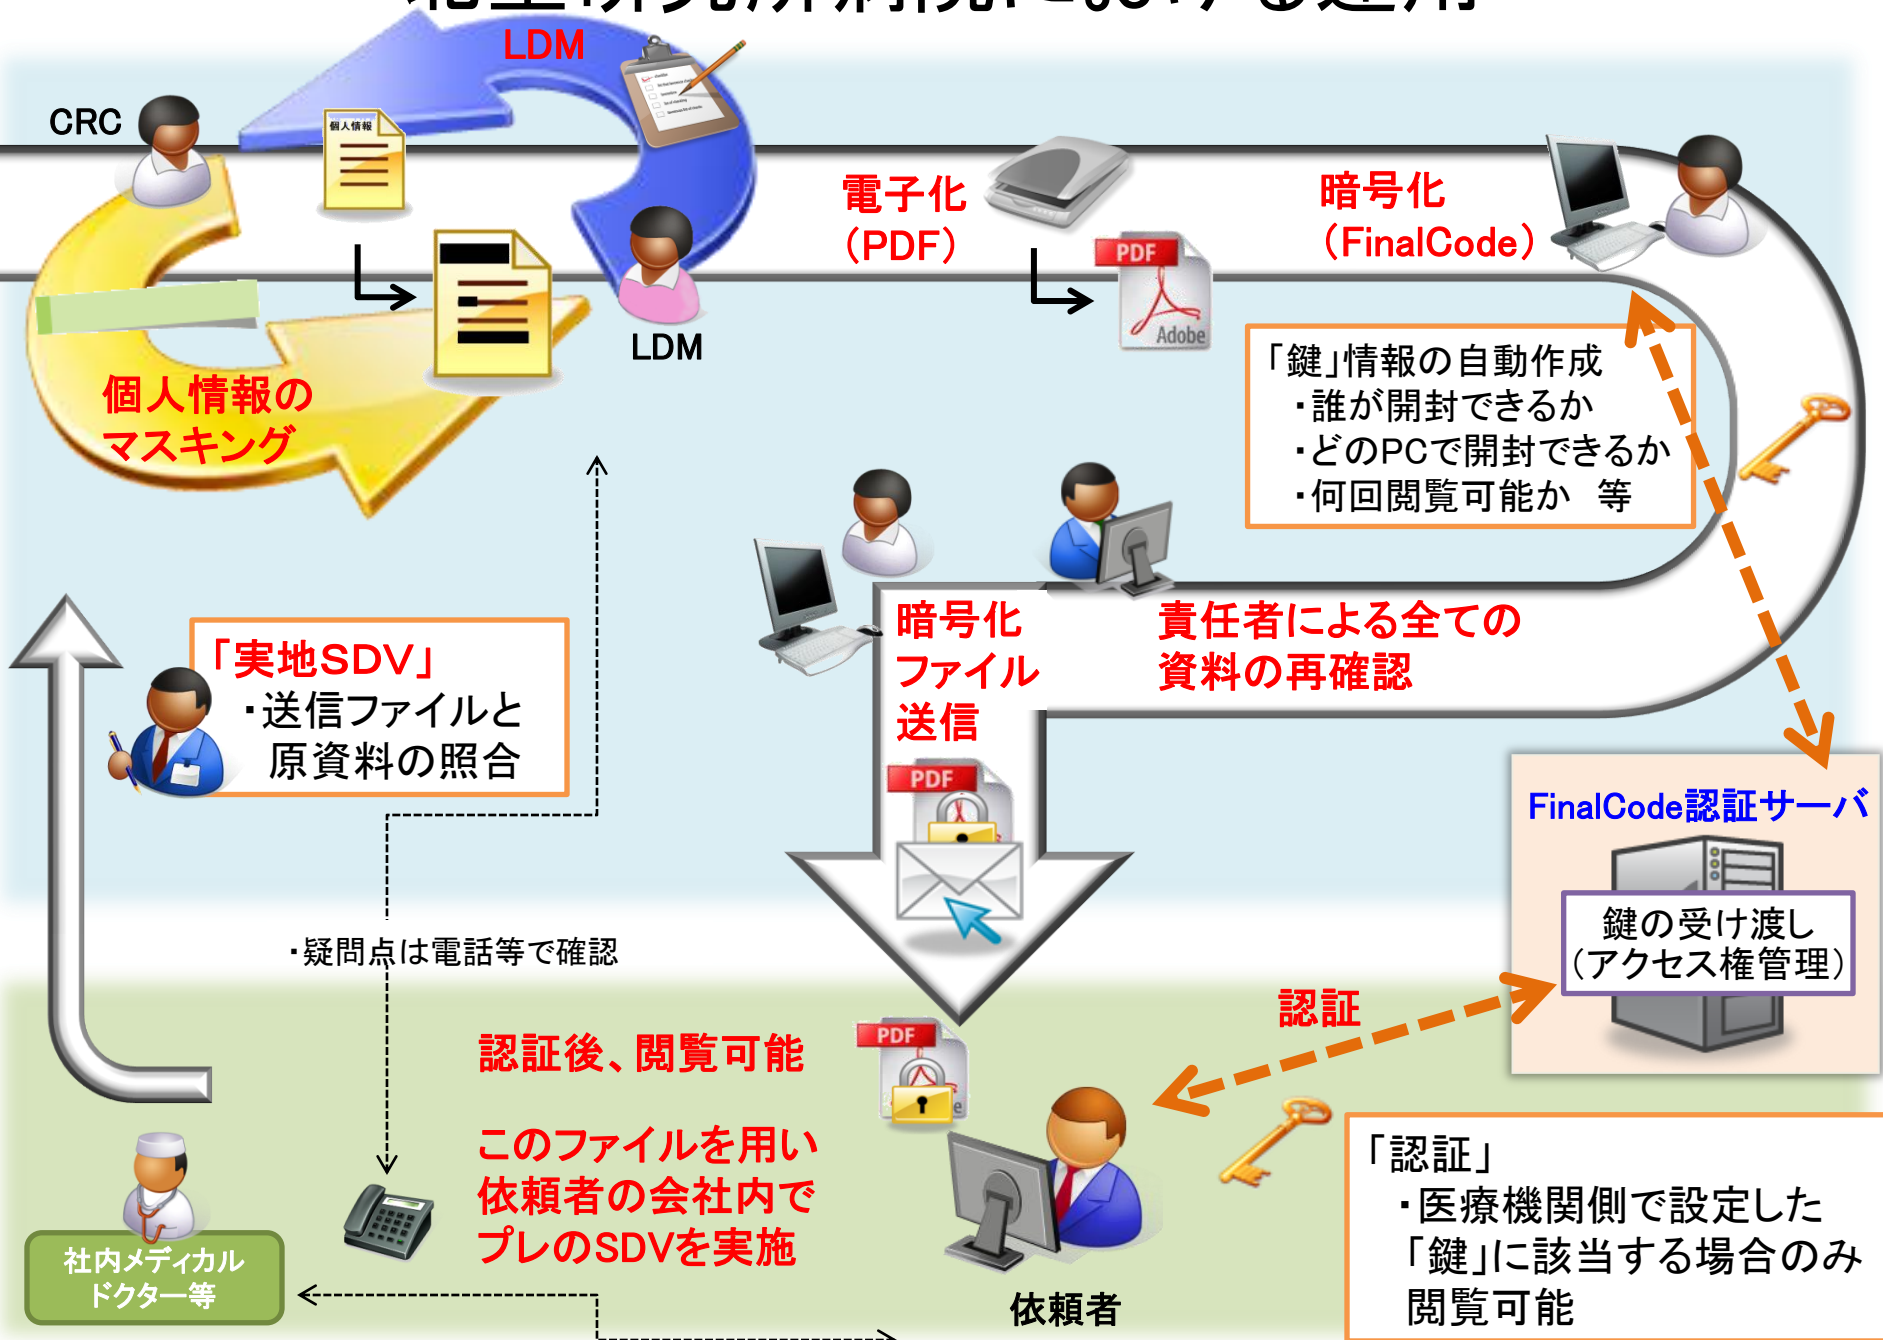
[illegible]

LDM

CRC

個人情報

LDM

個人情報の
マスキング

電子化
（PDF）

PDF
Adobe

暗号化
（FinalCode）

「鍵」情報の自動作成
・誰が開封できるか
・どのPCで開封できるか
・何回閲覧可能か　等

暗号化
ファイル
送信

責任者による全ての
資料の再確認

「実地SDV」
・送信ファイルと
原資料の照合

PDF

FinalCode認証サーバ

鍵の受け渡し
（アクセス権管理）

・疑問点は電話等で確認

認証

認証後、閲覧可能

このファイルを用い
依頼者の会社内で
プレのSDVを実施

PDF

社内メディカル
ドクター等

依頼者

「認証」
・医療機関側で設定した
「鍵」に該当する場合のみ
閲覧可能